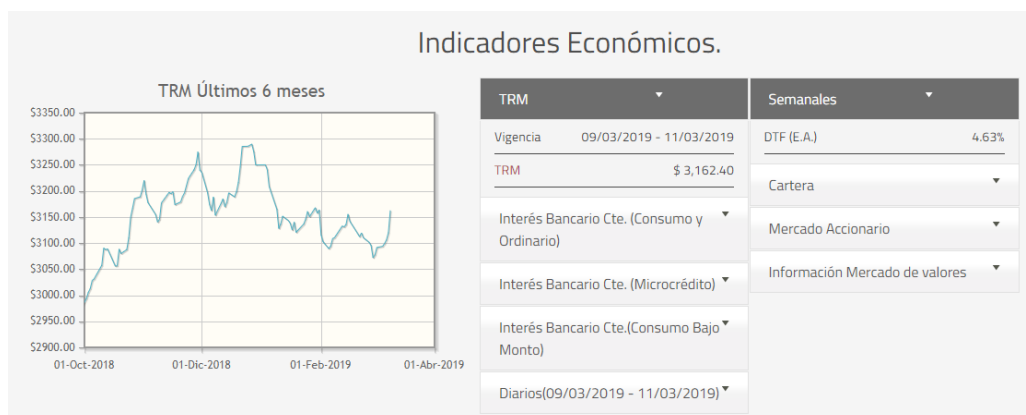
Indicadores Económicos.

TRM Últimos 6 meses

$3350.00
$3300.00
$3250.00
$3200.00
$3150.00
$3100.00
$3050.00
$3000.00
$2950.00
$2900.00

01-Oct-2018 01-Dic-2018 01-Feb-2019 01-Abr-2019

TRM

| Vigencia | 09/03/2019 - 11/03/2019 |
|---|---|
| TRM | $ 3,162.40 |

Interés Bancario Cte. (Consumo y Ordinario)

Interés Bancario Cte. (Microcrédito)

Interés Bancario Cte.(Consumo Bajo Monto)

Diarios(09/03/2019 - 11/03/2019)

Semanales

| DTF (E.A.) | 4.63% |
|---|---|

Cartera

Mercado Accionario

Información Mercado de valores